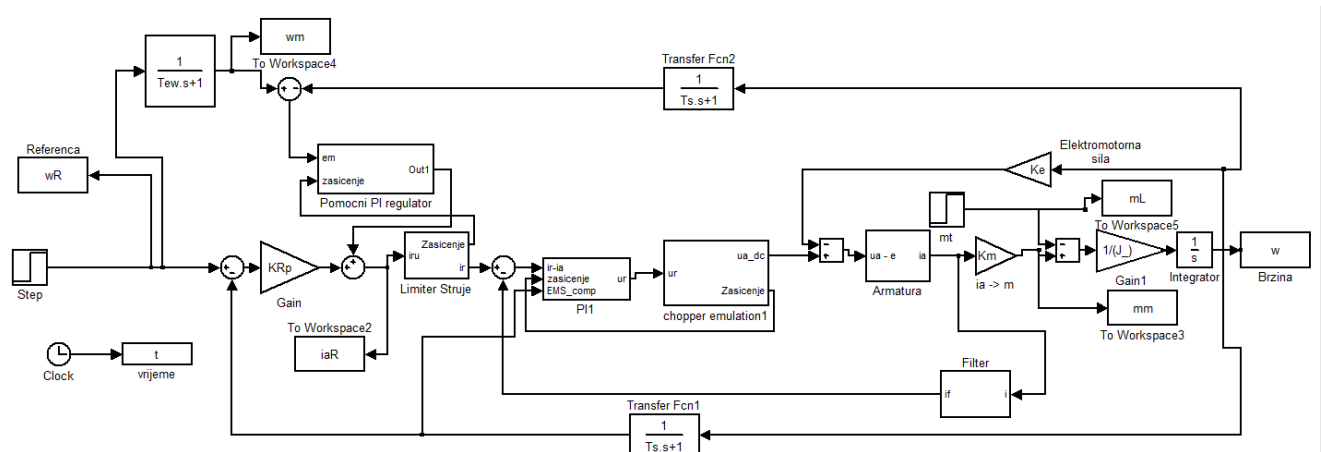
wm
To Workspace4
$\frac{1}{Tew.s+1}$
Transfer Fcn2
$\frac{1}{Ts.s+1}$
Referenca
wR
em
zasicenje
Out1
Pomocni PI regulator
Elektromotorna sila
Ke
mL
To Workspace5
mt
Step
KRp
Gain
iru
Zasicenje
ir
Limiter Struje
ir-ia
zasicenje
EMS_comp
ur
PI1
ur
ua_dc
Zasicenje
chopper emulation1
ua - e
ia
Armatura
Km
ia -> m
1/(J_)
Gain1
$\frac{1}{s}$
Integrator
w
Brzina
mm
To Workspace3
To Workspace2
iaR
Clock
t
vrijeme
Filter
if
i
Transfer Fcn1
$\frac{1}{Ts.s+1}$